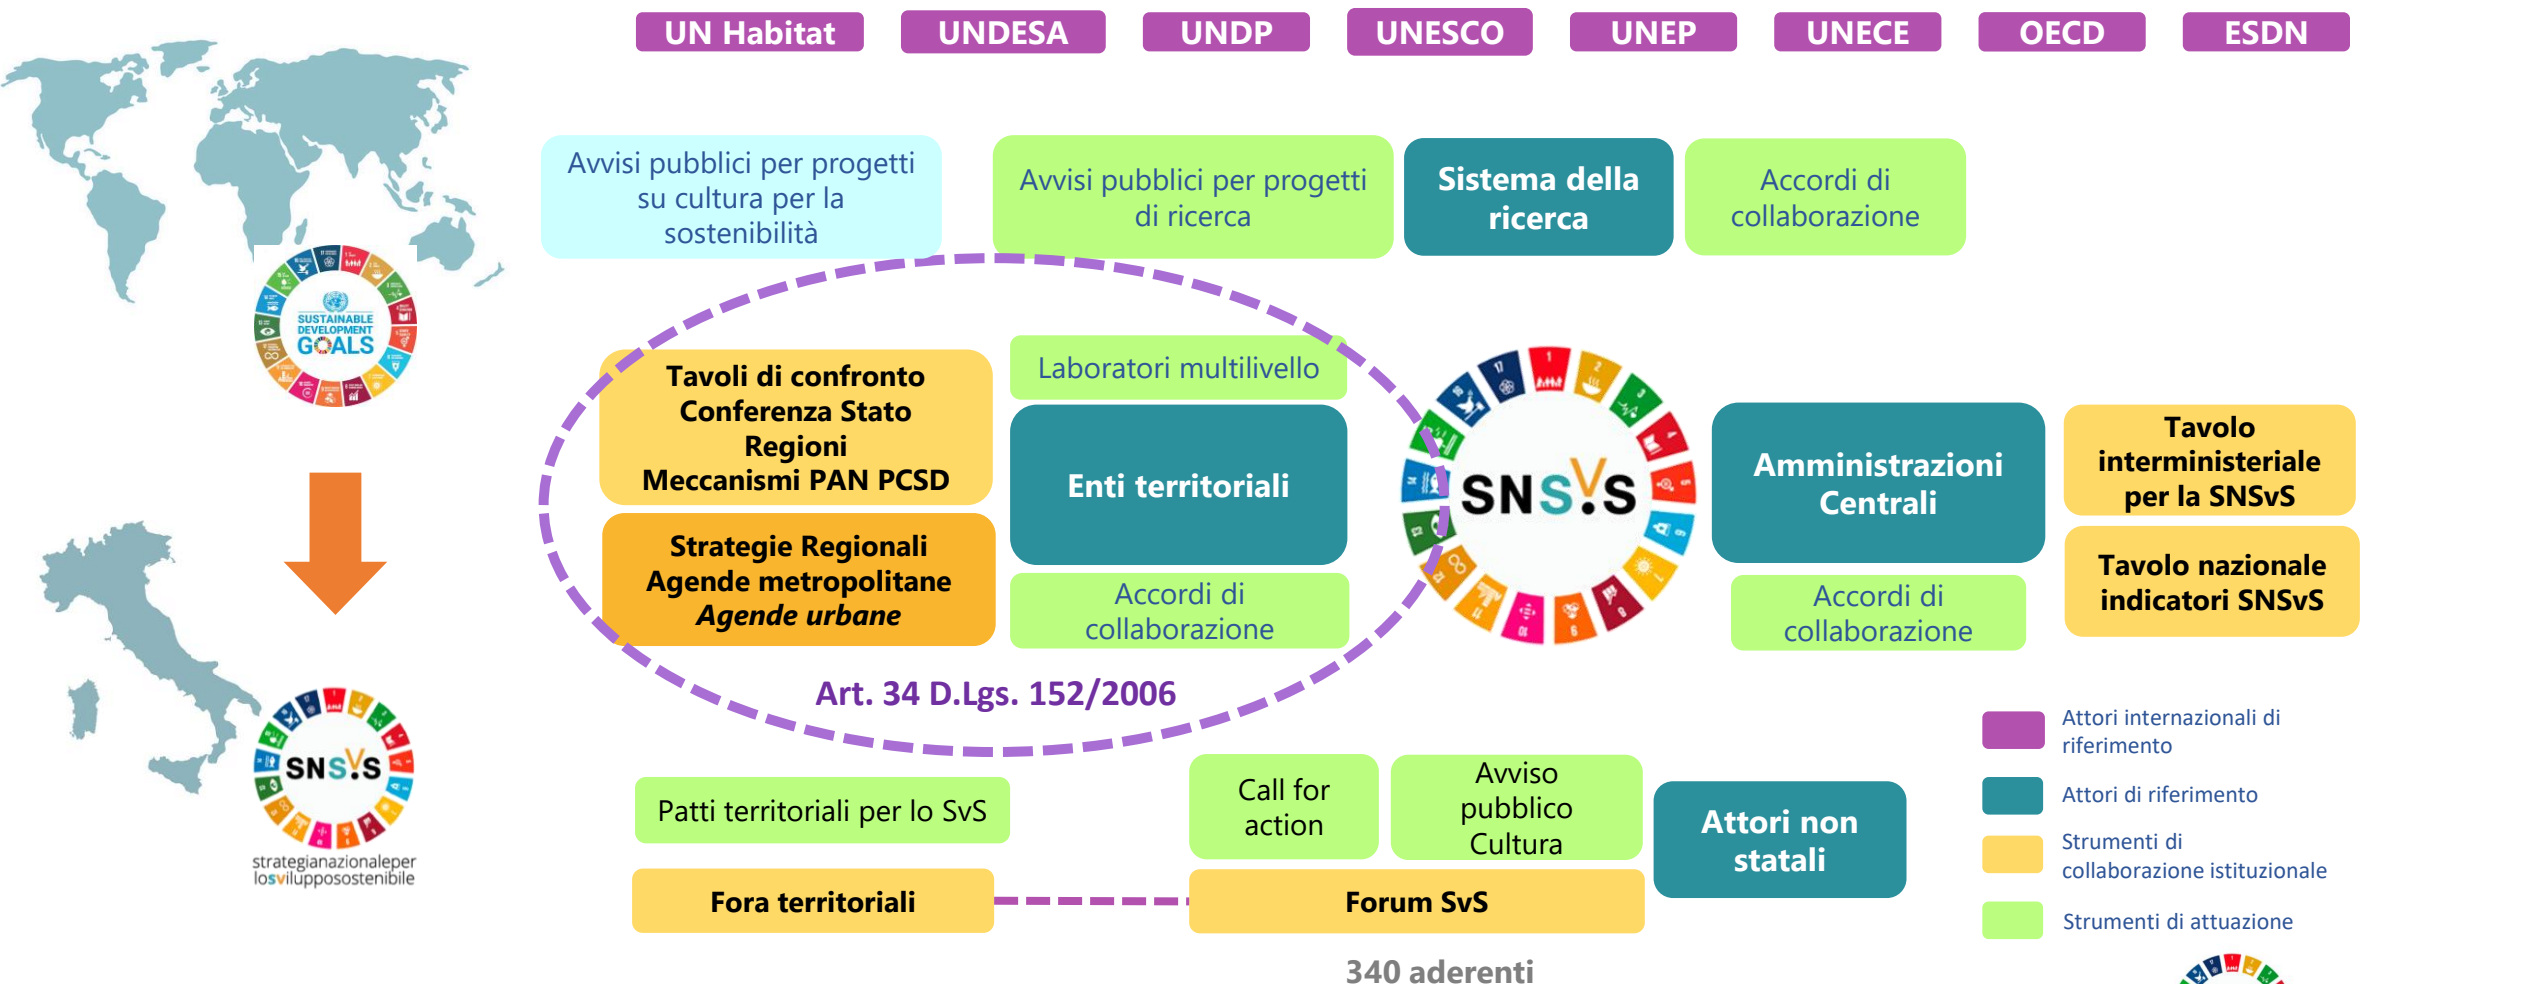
UN Habitat UNDESA UNDP UNESCO UNEP UNECE OECD ESDN

SUSTAINABLE DEVELOPMENT GOALS

Avvisi pubblici per progetti su cultura per la sostenibilità

Avvisi pubblici per progetti di ricerca

Sistema della ricerca

Accordi di collaborazione

Tavoli di confronto
Conferenza Stato Regioni
Meccanismi PAN PCSD

Laboratori multilivello

Enti territoriali

Strategie Regionali
Agende metropolitane
*Agende urbane*

Accordi di collaborazione

SNSvS

Amministrazioni Centrali

Tavolo interministeriale per la SNSvS

Tavolo nazionale indicatori SNSvS

Accordi di collaborazione

Art. 34 D.Lgs. 152/2006

SNSvS
strategianazionaleper losviluppsostenibile

Patti territoriali per lo SvS

Call for action

Avviso pubblico Cultura

Attori non statali

Fora territoriali

Forum SvS

340 aderenti

Attori internazionali di riferimento
Attori di riferimento
Strumenti di collaborazione istituzionale
Strumenti di attuazione